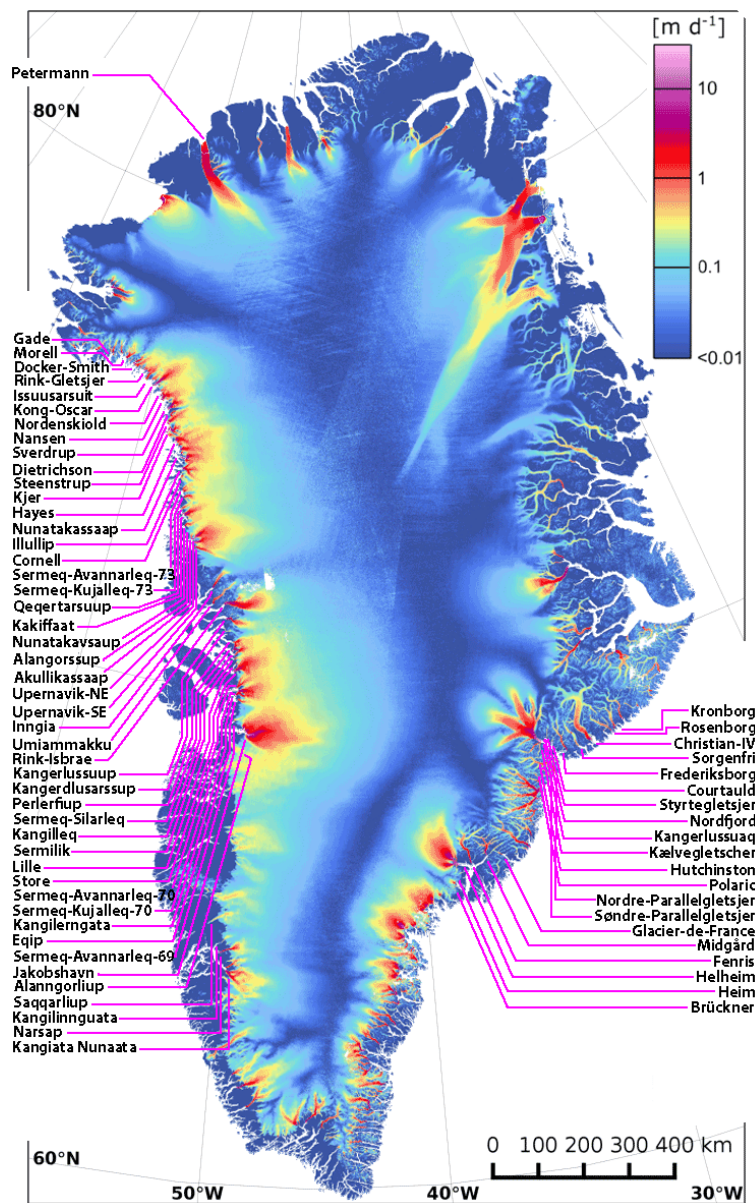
$[\mathrm{m\ d^{-1}}]$
10
1
0.1
<0.01

Petermann
80°N

Gade
Morell
Docker-Smith
Rink-Gletsjer
Issuusarsuit
Kong-Oscar
Nordenskiold
Nansen
Sverdrup
Dietrichson
Steenstrup
Kjer
Hayes
Nunatakassaap
Illullip
Cornell
Sermeq-Avannarleq-73
Sermeq-Kujalleq-73
Qeqertarsuup
Kakiffaat
Nunatakavsaup
Alangorssup
Akullikassaap
Upernavik-NE
Upernavik-SE
Inngia
Umiammakku
Rink-Isbrae
Kangerlussuup
Kangerdlusarssup
Perlerfiup
Sermeq-Silarleq
Kangilleq
Sermilik
Lille
Store
Sermeq-Avannarleq-70
Sermeq-Kujalleq-70
Kangilerngata
Eqip
Sermeq-Avannarleq-69
Jakobshavn
Alanngorliup
Saqqarliup
Kangilinnguata
Narsap
Kangiata Nunaata

Kronborg
Rosenborg
Christian-IV
Sorgenfri
Frederiksborg
Courtauld
Styrtegletsjer
Nordfjord
Kangerlussuaq
Kælvegletscher
Hutchinston
Polaric
Nordre-Parallelgletsjer
Søndre-Parallelgletsjer
Glacier-de-France
Midgård
Fenris
Helheim
Heim
Brückner

0 100 200 300 400 km
60°N
50°W
40°W
30°W